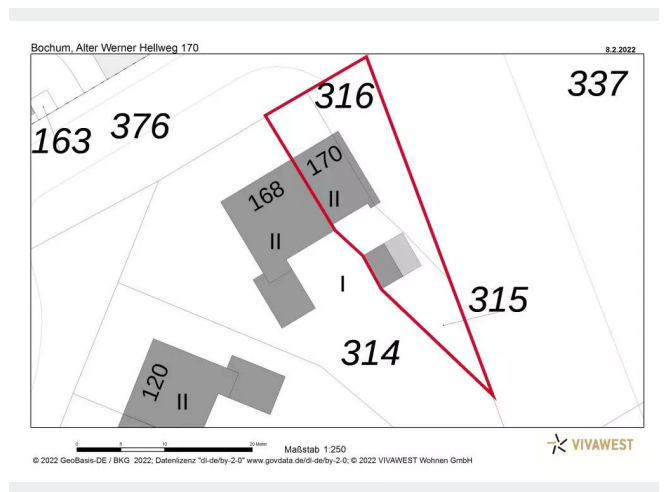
Bochum, Alter Werner Hellweg 170

8.2.2022

316

337

163

376

170

168

II

II

I

315

314

120

II

0 5 10 20 Meter

Maßstab 1:250

VIVAWEST

© 2022 GeoBasis-DE / BKG 2022; Datenlizenz "dl-de/by-2-0" www.govdata.de/dl-de/by-2-0; © 2022 VIVAWEST Wohnen GmbH